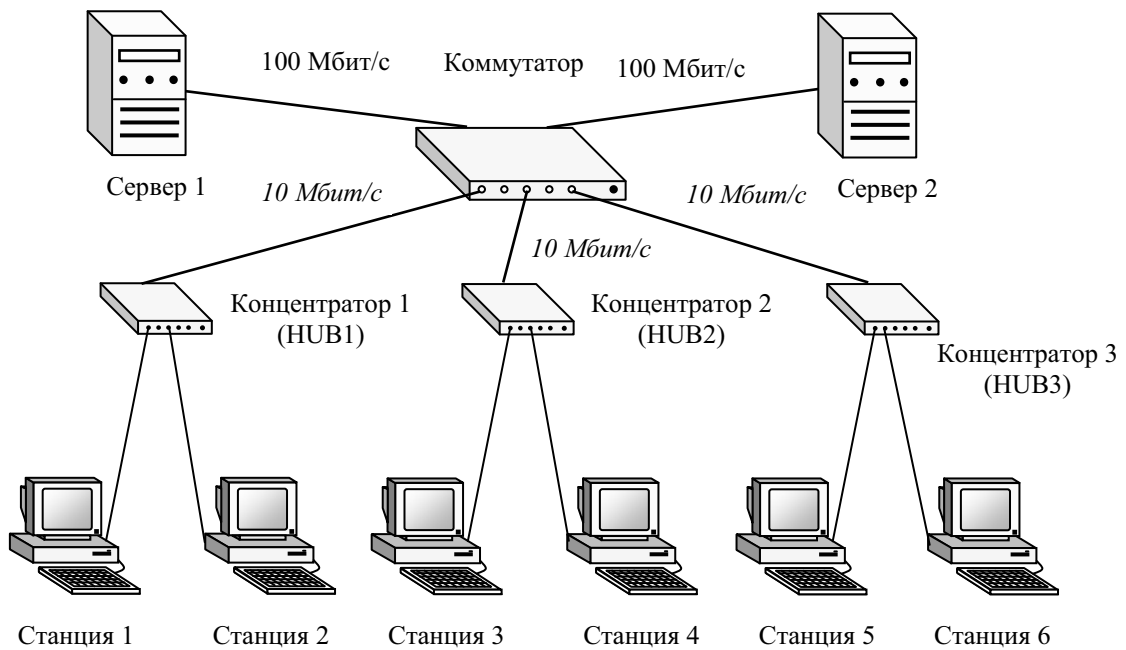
100 Мбит/с
Коммутатор
100 Мбит/с

Сервер 1
10 Мбит/с
10 Мбит/с
Сервер 2

10 Мбит/с

Концентратор 1
(HUB1)
Концентратор 2
(HUB2)
Концентратор 3
(HUB3)

Станция 1
Станция 2
Станция 3
Станция 4
Станция 5
Станция 6